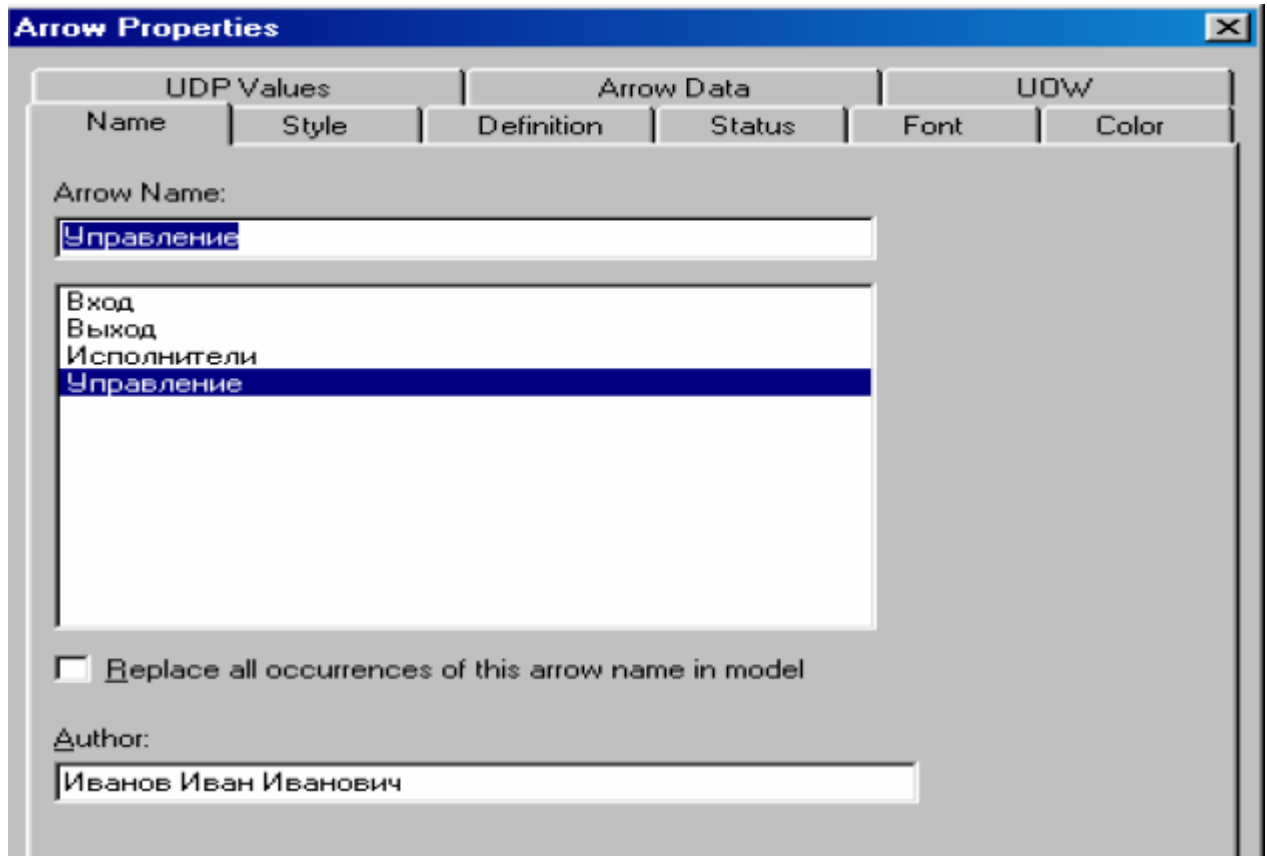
Arrow Properties

UDP Values | Arrow Data | UOW
Name | Style | Definition | Status | Font | Color

Arrow Name:

Управление

Вход
Выход
Исполнители
Управление

Replace all occurrences of this arrow name in model

Author:

Иванов Иван Иванович